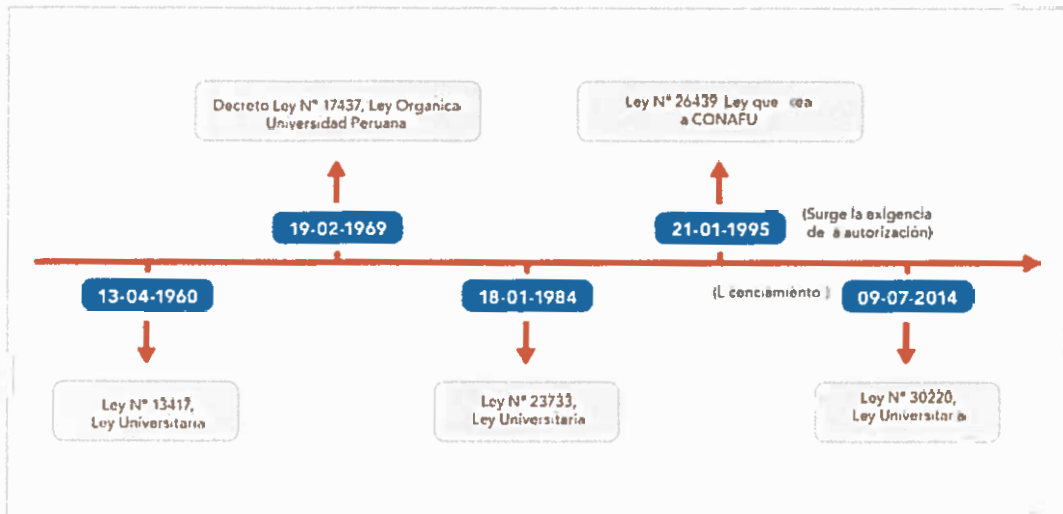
Decreto Ley N° 17437, Ley Organica Universidad Peruana

Ley N° 26439 Ley que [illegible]ea a CONAFU

19-02-1969

21-01-1995

(Surge la exigencia de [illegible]a autorización)

13-04-1960

18-01-1984

(L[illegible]cenciamiento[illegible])

09-07-2014

Ley N° 13417, Ley Universitaria

Ley N° 23733, Ley Universitaria

Ley N° 30220, Ley Universitar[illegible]a